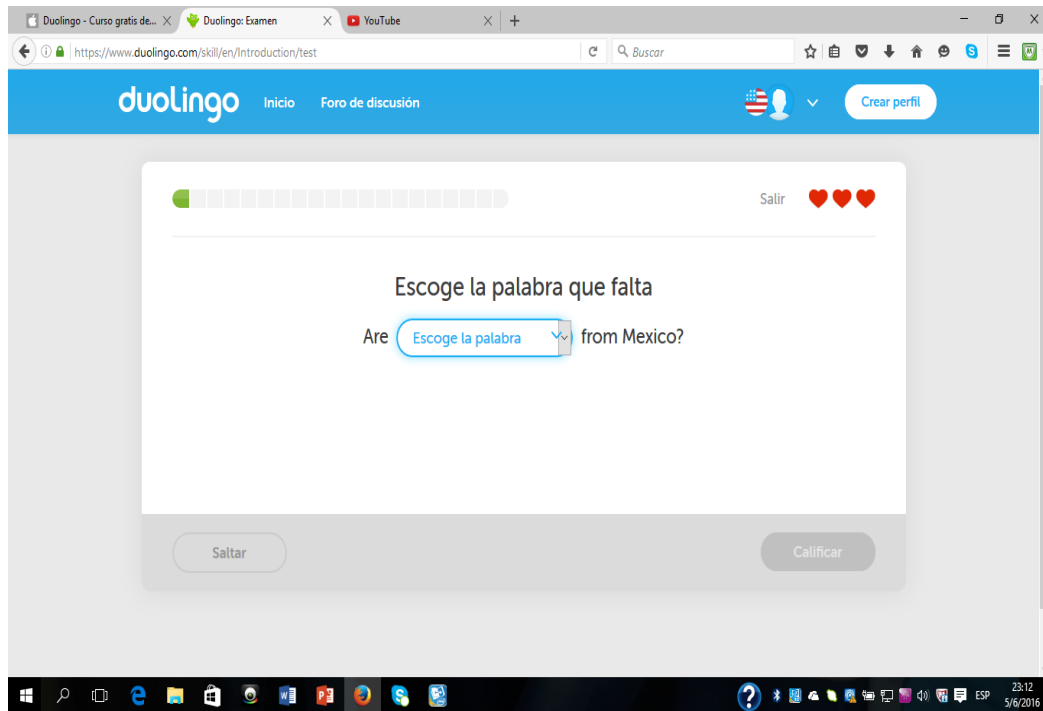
Duolingo - Curso gratis de...
Duolingo: Examen
YouTube

https://www.duolingo.com/skill/en/Introduction/test
Buscar

duolingo
Inicio
Foro de discusión
Crear perfil

Salir

Escoge la palabra que falta

Are Escoge la palabra from Mexico?

Saltar
Calificar

ESP
23:12
5/6/2016